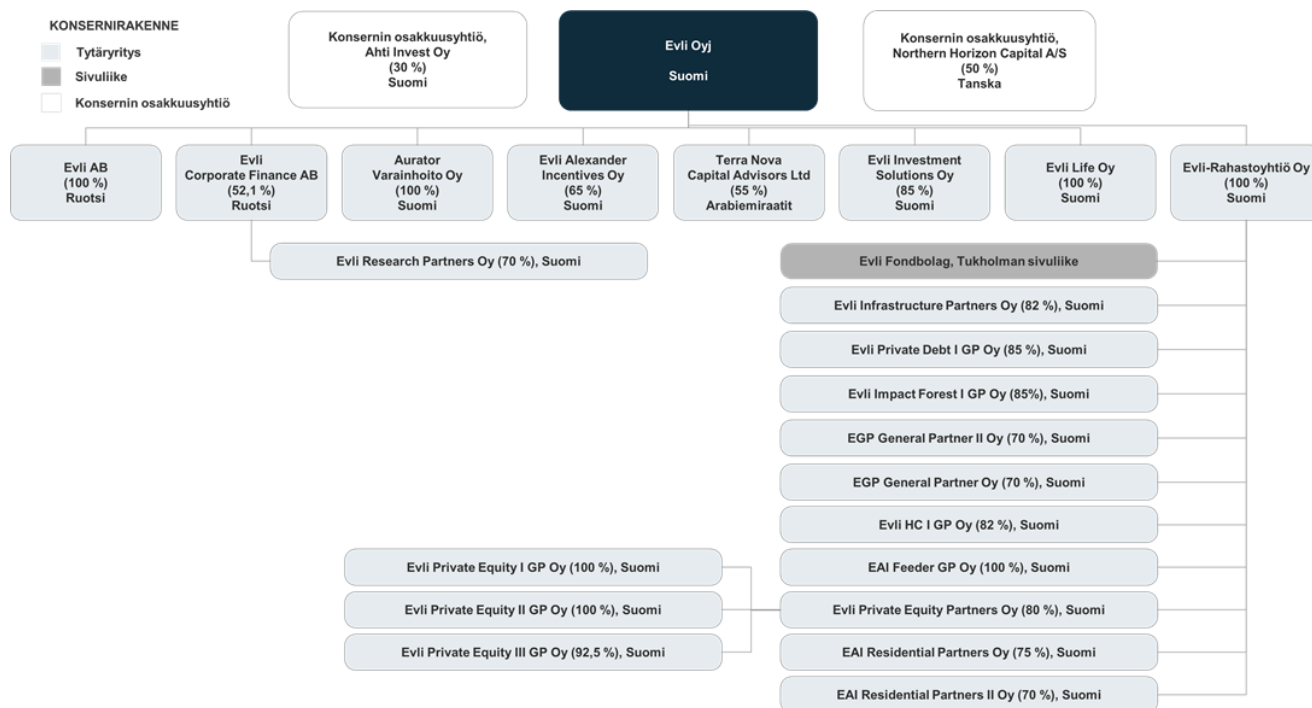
KONSERNIRAKENNE

Tytäryritys

Sivuliike

Konsernin osakkuusyhtiö

Konsernin osakkuusyhtiö, Ahti Invest Oy (30 %) Suomi

Evli Oyj

Suomi

Konsernin osakkuusyhtiö, Northern Horizon Capital A/S (50 %) Tanska

Evli AB (100 %) Ruotsi

Evli Corporate Finance AB (52,1 %) Ruotsi

Aurator Varainhoito Oy (100 %) Suomi

Evli Alexander Incentives Oy (65 %) Suomi

Terra Nova Capital Advisors Ltd (55 %) Arabiemiraatit

Evli Investment Solutions Oy (85 %) Suomi

Evli Life Oy (100 %) Suomi

Evli-Rahastoyhtiö Oy (100 %) Suomi

Evli Research Partners Oy (70 %), Suomi

Evli Fondbolag, Tukholman sivuliike

Evli Infrastructure Partners Oy (82 %), Suomi

Evli Private Debt I GP Oy (85 %), Suomi

Evli Impact Forest I GP Oy (85%), Suomi

EGP General Partner II Oy (70 %), Suomi

EGP General Partner Oy (70 %), Suomi

Evli HC I GP Oy (82 %), Suomi

EAI Feeder GP Oy (100 %), Suomi

Evli Private Equity I GP Oy (100 %), Suomi

Evli Private Equity II GP Oy (100 %), Suomi

Evli Private Equity III GP Oy (92,5 %), Suomi

Evli Private Equity Partners Oy (80 %), Suomi

EAI Residential Partners Oy (75 %), Suomi

EAI Residential Partners II Oy (70 %), Suomi